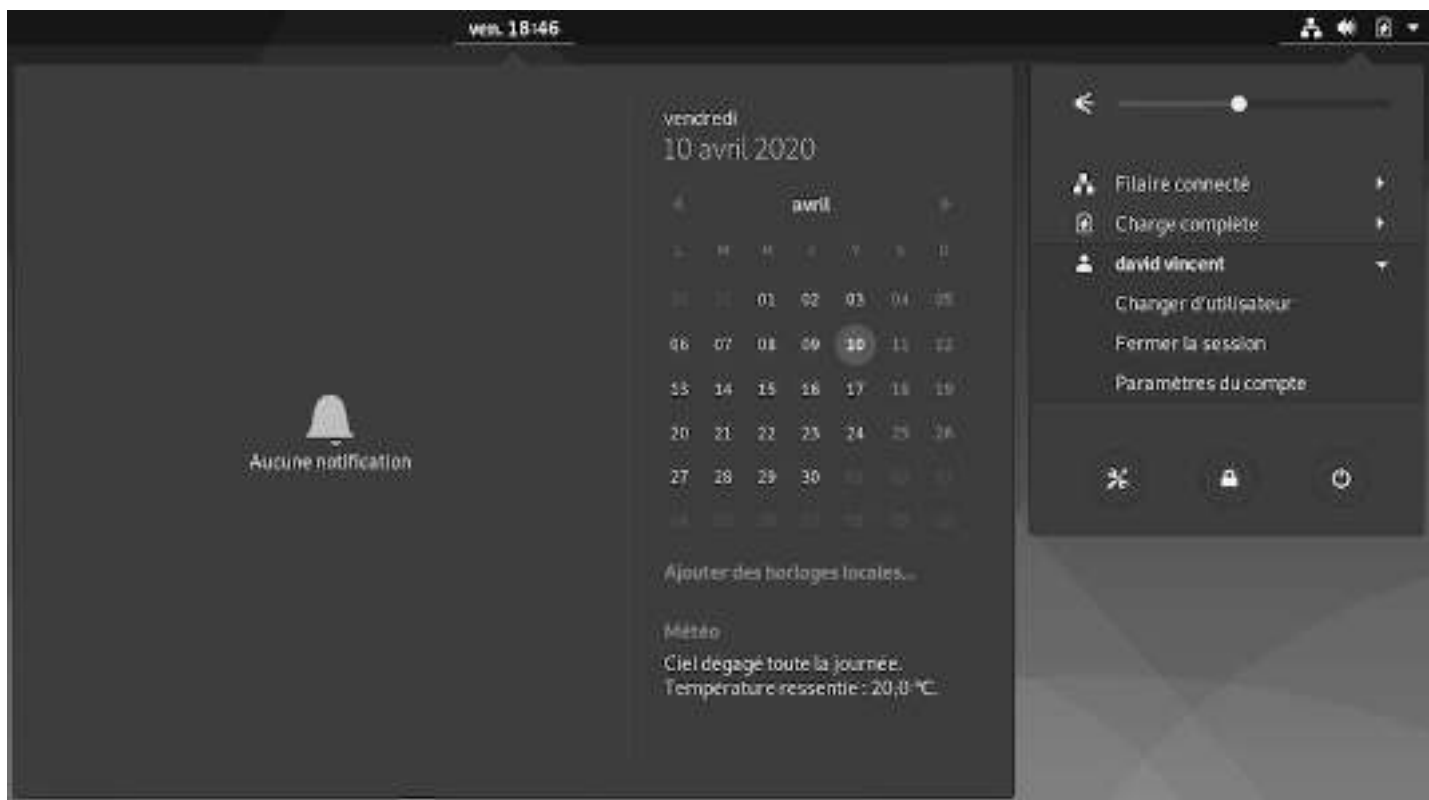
ven. 18:46

Aucune notification

vendredi
10 avril 2020

avril

| L | M | M | J | V | S | D |
|---|---|---|---|---|---|---|
| 30 | 31 | 01 | 02 | 03 | 04 | 05 |
| 06 | 07 | 08 | 09 | 10 | 11 | 12 |
| 13 | 14 | 15 | 16 | 17 | 18 | 19 |
| 20 | 21 | 22 | 23 | 24 | 25 | 26 |
| 27 | 28 | 29 | 30 | 01 | 02 | 03 |
| 04 | 05 | 06 | 07 | 08 | 09 | 10 |

Ajouter des horloges locales…

Météo
Ciel dégagé toute la journée.
Température ressentie : 20,0 °C.

Filaire connecté
Charge complète
david vincent
Changer d'utilisateur
Fermer la session
Paramètres du compte